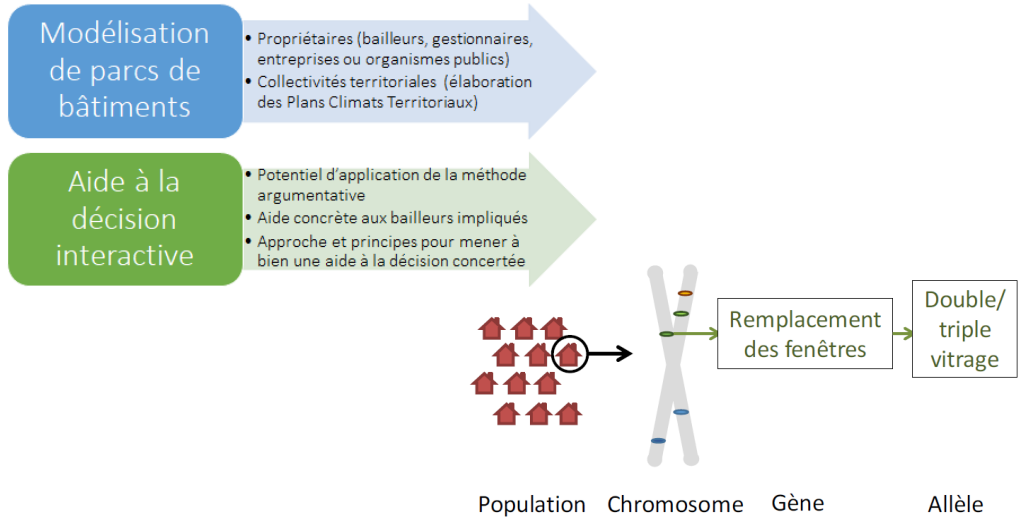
Modélisation de parcs de bâtiments

• Propriétaires (bailleurs, gestionnaires, entreprises ou organismes publics)
• Collectivités territoriales (élaboration des Plans Climats Territoriaux)

Aide à la décision interactive

• Potentiel d'application de la méthode argumentative
• Aide concrète aux bailleurs impliqués
• Approche et principes pour mener à bien une aide à la décision concertée

Remplacement des fenêtres

Double/ triple vitrage

Population Chromosome Gène Allèle